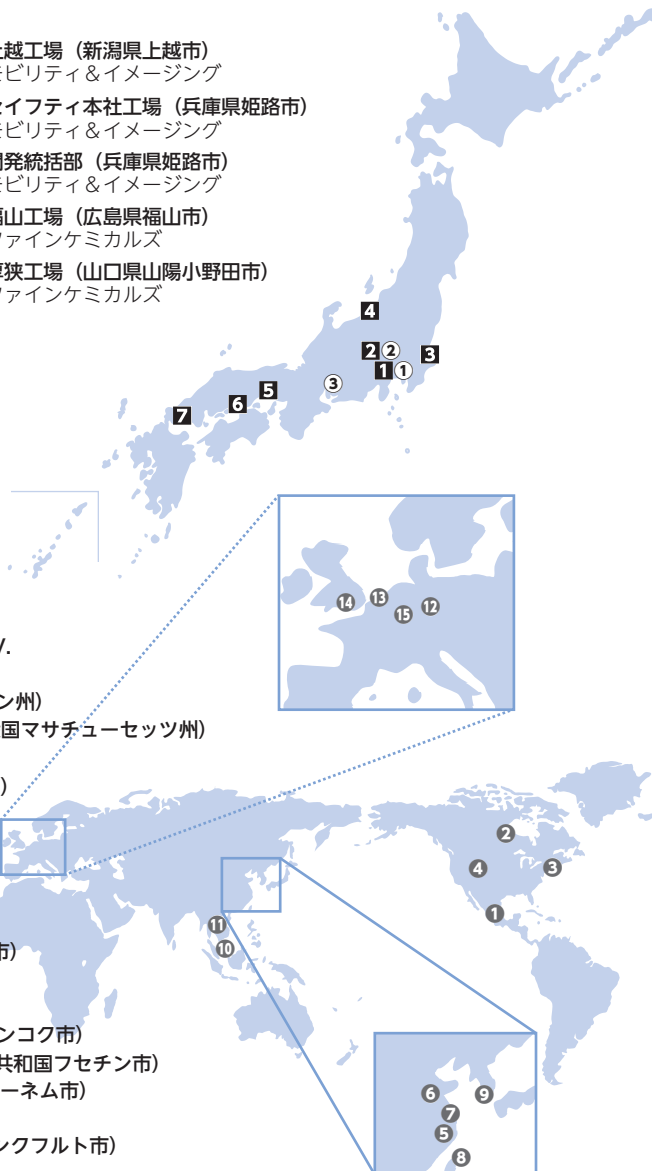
上越工場（新潟県上越市）
モビリティ＆イメージング

セイフティ本社工場（兵庫県姫路市）
モビリティ＆イメージング

開発統括部（兵庫県姫路市）
モビリティ＆イメージング

福山工場（広島県福山市）
ファインケミカルズ

厚狭工場（山口県山陽小野田市）
ファインケミカルズ

4
2 ②
3
1 ①
③
5
6
7

⑭ ⑬ ⑮ ⑫

Y.

ン州）
国マサチューセッツ州）

）

市）

ンコク市）
共和国フセチン市）
ーネム市）

ンクフルト市）

② ④ ③ ①
⑪ ⑩
⑥ ⑨ ⑦ ⑤ ⑧